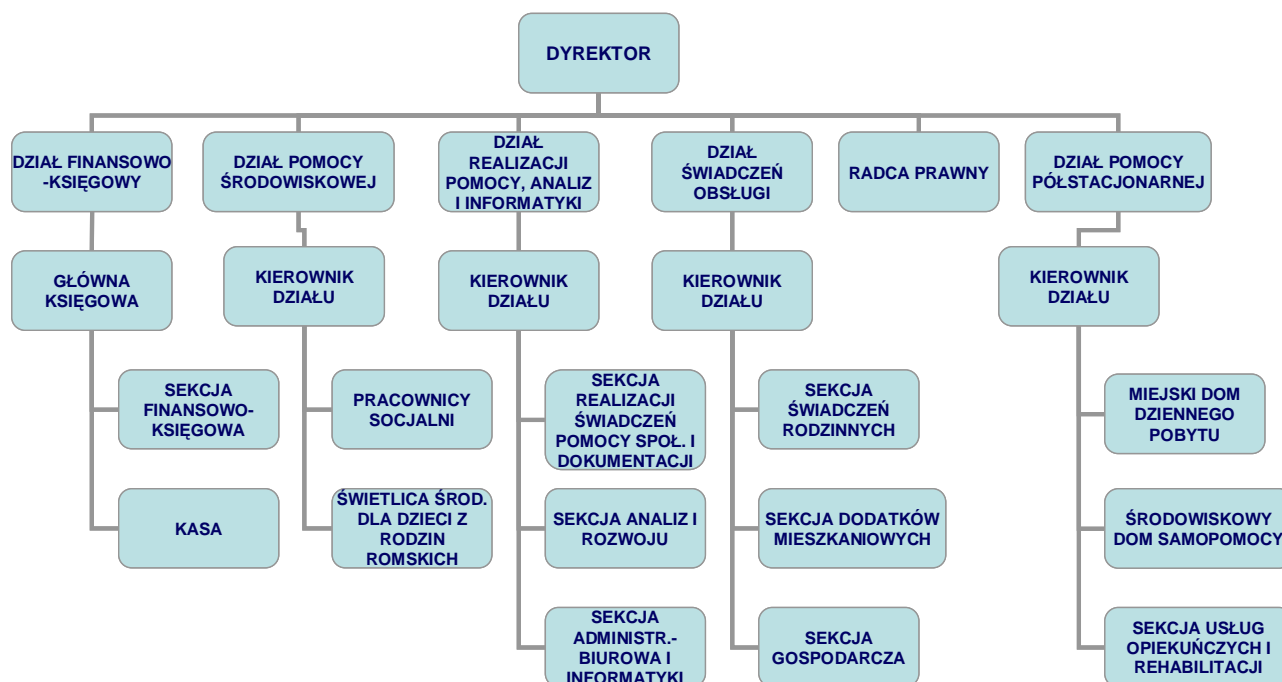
DYREKTOR

DZIAŁ FINANSOWO -KSIĘGOWY

GŁÓWNA KSIĘGOWA

SEKCJA FINANSOWO-KSIĘGOWA

KASA

DZIAŁ POMOCY ŚRODOWISKOWEJ

KIEROWNIK DZIAŁU

PRACOWNICY SOCJALNI

ŚWIETLICA ŚROD. DLA DZIECI Z RODZIN ROMSKICH

DZIAŁ REALIZACJI POMOCY, ANALIZ I INFORMATYKI

KIEROWNIK DZIAŁU

SEKCJA REALIZACJI ŚWIADCZEŃ POMOCY SPOŁ. I DOKUMENTACJI

SEKCJA ANALIZ I ROZWOJU

SEKCJA ADMINISTR.-BIUROWA I INFORMATYKI

DZIAŁ ŚWIADCZEŃ OBSŁUGI

KIEROWNIK DZIAŁU

SEKCJA ŚWIADCZEŃ RODZINNYCH

SEKCJA DODATKÓW MIESZKANIOWYCH

SEKCJA GOSPODARCZA

RADCA PRAWNY

DZIAŁ POMOCY PÓŁSTACJONARNEJ

KIEROWNIK DZIAŁU

MIEJSKI DOM DZIENNEGO POBYTU

ŚRODOWISKOWY DOM SAMOPOMOCY

SEKCJA USŁUG OPIEKUŃCZYCH I REHABILITACJI